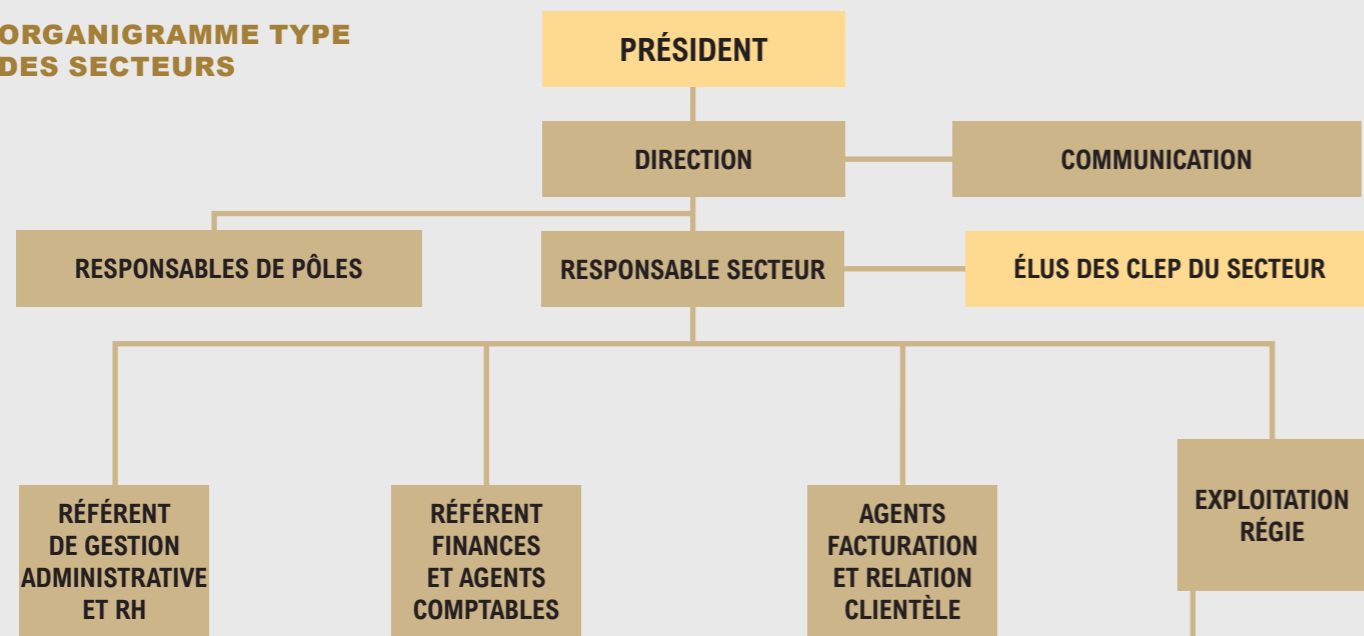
ORGANIGRAMME TYPE DES SECTEURS

PRÉSIDENT

DIRECTION

COMMUNICATION

RESPONSABLES DE PÔLES

RESPONSABLE SECTEUR

ÉLUS DES CLEP DU SECTEUR

RÉFÉRENT DE GESTION ADMINISTRATIVE ET RH

RÉFÉRENT FINANCES ET AGENTS COMPTABLES

AGENTS FACTURATION ET RELATION CLIENTÈLE

EXPLOITATION RÉGIE